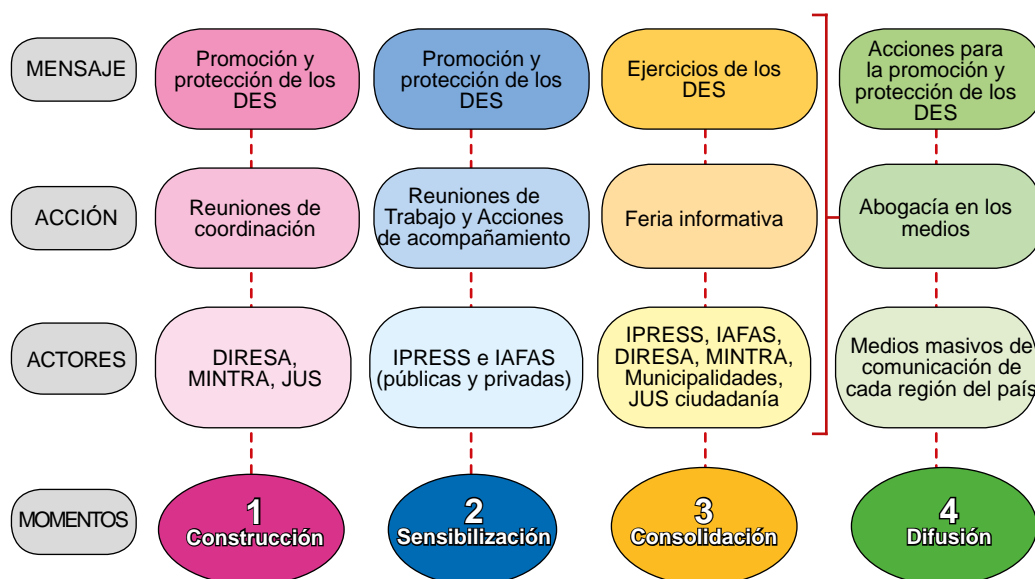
MENSAJE

Promoción y protección de los DES

Promoción y protección de los DES

Ejercicios de los DES

Acciones para la promoción y protección de los DES

ACCIÓN

Reuniones de coordinación

Reuniones de Trabajo y Acciones de acompañamiento

Feria informativa

Abogacía en los medios

ACTORES

DIRESA, MINTRA, JUS

IPRESS e IAFAS (públicas y privadas)

IPRESS, IAFAS, DIRESA, MINTRA, Municipalidades, JUS ciudadanía

Medios masivos de comunicación de cada región del país

MOMENTOS

1 Construcción

2 Sensibilización

3 Consolidación

4 Difusión